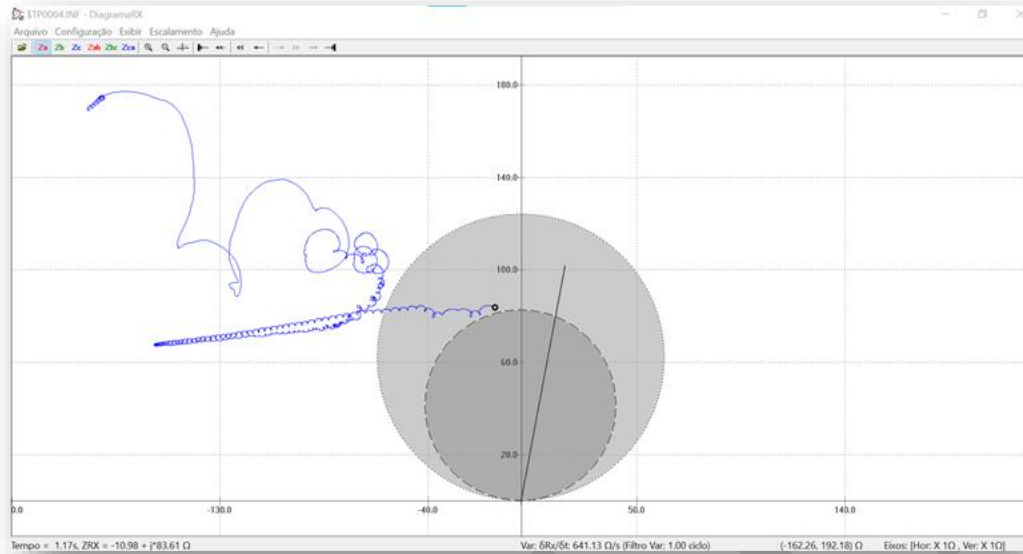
STP0004.INF - DiagramaRX

Arquivo Configuração Exibir Escalamento Ajuda

Za Zb Zc Zab Zbc Zca

180.0

140.0

100.0

60.0

20.0

0.0

-130.0

-40.0

50.0

140.0

Tempo = 1.17s, ZRX = -10.98 + j*83.61 Ω

Var: δRx/δt: 641.13 Ω/s (Filtro Var: 1.00 ciclo)

(-162.26, 192.18) Ω

Eixos: [Hor: X 1Ω , Ver: X 1Ω]